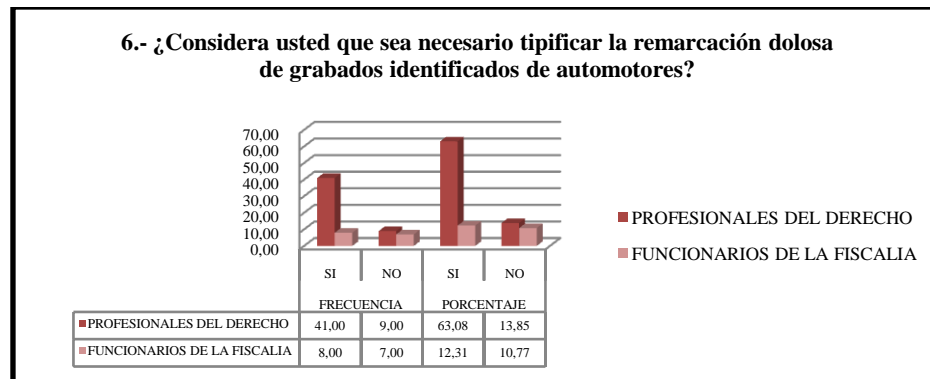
6.- ¿Considera usted que sea necesario tipificar la remarcación dolosa de grabados identificados de automotores?

70,00
60,00
50,00
40,00
30,00
20,00
10,00
0,00

PROFESIONALES DEL DERECHO
FUNCIONARIOS DE LA FISCALIA

| | FRECUENCIA SI | FRECUENCIA NO | PORCENTAJE SI | PORCENTAJE NO |
|---|---|---|---|---|
| PROFESIONALES DEL DERECHO | 41,00 | 9,00 | 63,08 | 13,85 |
| FUNCIONARIOS DE LA FISCALIA | 8,00 | 7,00 | 12,31 | 10,77 |